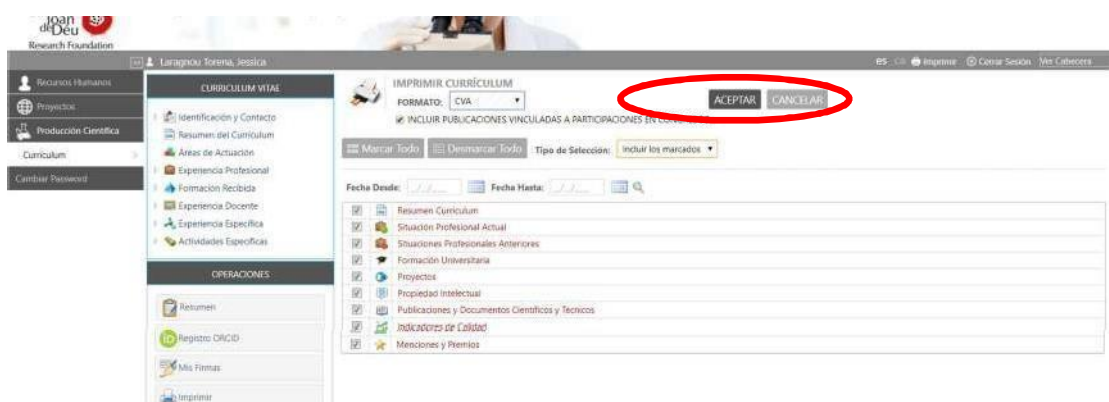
Sant Joan de Déu
Research Foundation

Laragnou Torena, Jessica
es Imprimir Cerrar Sesión Ver Cabecera

Recursos Humanos
Proyectos
Producción Científica
Curriculum
Cambiar Password

CURRICULUM VITAE
Identificación y Contacto
Resumen del Curriculum
Áreas de Actuación
Experiencia Profesional
Formación Recibida
Experiencia Docente
Experiencia Específica
Actividades Específicas

OPERACIONES
Resumen
Registro ORCID
Mis Firmas
Imprimir

IMPRIMIR CURRÍCULUM
FORMATO: CVA
INCLUIR PUBLICACIONES VINCULADAS A PARTICIPACIONES EN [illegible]
ACEPTAR CANCELAR

Marcar Todo Desmarcar Todo Tipo de Selección: Incluir los marcados

Fecha Desde: Fecha Hasta:

Resumen Curriculum
Situación Profesional Actual
Situaciones Profesionales Anteriores
Formación Universitaria
Proyectos
Propiedad Intelectual
Publicaciones y Documentos Científicos y Técnicos
Indicadores de Calidad
Menciones y Premios